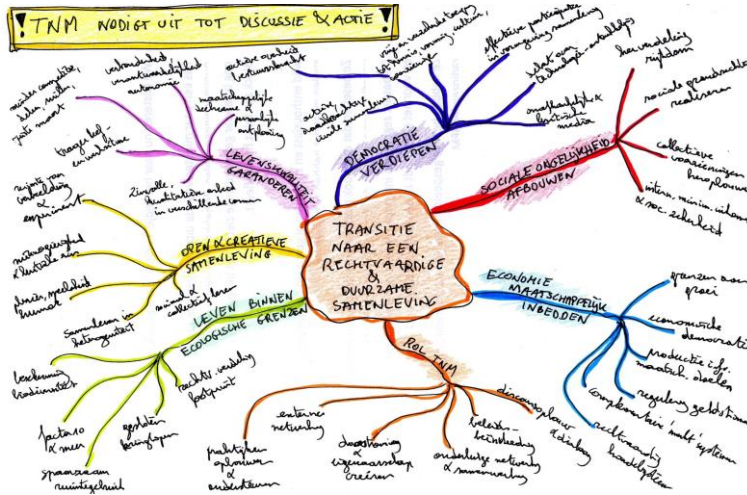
TNM NODIGT UIT TOT DISCUSSIE & ACTIE

TRANSITIE NAAR EEN RECHTVAARDIGE & DUURZAME SAMENLEVING

LEVENSKWALITEIT GARANDEREN
DEMOCRATIE VERDIEPEN
SOCIALE ONGELIJKHEID AFBOUWEN
ECONOMIE MAATSCHAPPELIJK INBEDDEN
ROL TNM
LEVEN BINNEN ECOLOGISCHE GRENZEN
OPEN & CREATIEVE SAMENLEVING

minder consumptie, hebben, meer zijn, grote mensen
verbondenheid verantwoordelijkheid autonomie
ruimte voor vrije tijd onthaasting
maatschappelijke erkenning & persoonlijke ontplooiing
zingeving: bestaanszekerheid
autonome creativiteit levensverhoudingen
vrije en verscheiden toegang tot informatie, vorming, cultuur, onderwijs
effectieve participatie in vormgeving samenleving
actief, daadkrachtig, civiele samenleving
beleid van technologische ontwikkeling
onafhankelijke & kritische media
herverdeling rijkdom
sociale grondrechten realiseren
collectieve voorzieningen herwaarderen
intern. minim. inkomen & soc. zekerheid
ruimte voor verbeelding & experiment
mondiaal burgerschap & interculturaliteit
dialoog, respect, kennis
samenleven in diversiteit
sociaal & collectief leren
grenzen aan groei
economische democratie
productie i.f.v. maatsch. doelen
regulering geldsysteem
complementaire munt systemen
ecologische kringloop
leefomgeving & biodiversiteit
rechtvaardig footprint
factor 10 & meer
gesloten kringlopen
spaarzaam ruimtegebruik
discourse, platform & dialoog
interne netwerking
praktijken opbouwen & ondersteunen
draagvlak & eigenaarschap creëren
beleids-beïnvloeding
onderlinge netwerking & samenwerking